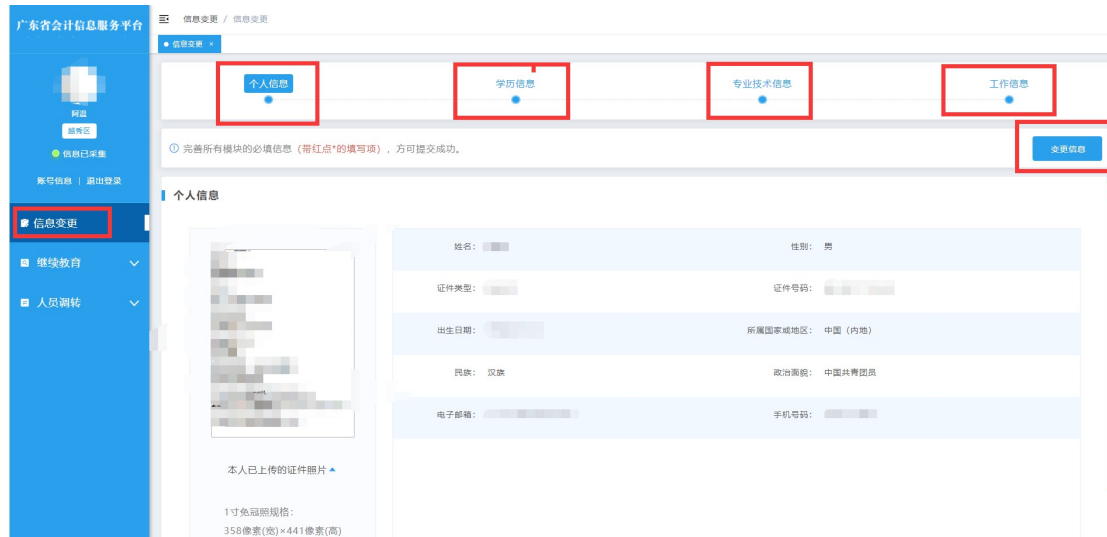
广东省会计信息服务平台

阿温
越秀区
信息已采集
账号信息 | 退出登录

信息变更
继续教育
人员调转

信息变更 / 信息变更

信息变更 ×

个人信息 学历信息 专业技术信息 工作信息

ⓘ 完善所有模块的必填信息（带红点*的填写项），方可提交成功。

变更信息

个人信息

本人已上传的证件照片

1寸免冠照规格：
358像素(宽)×441像素(高)

| | | | |
|---|---|---|---|
| 姓名： | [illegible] | 性别： | 男 |
| 证件类型： | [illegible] | 证件号码： | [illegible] |
| 出生日期： | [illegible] | 所属国家或地区： | 中国（内地） |
| 民族： | 汉族 | 政治面貌： | 中国共青团员 |
| 电子邮箱： | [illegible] | 手机号码： | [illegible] |